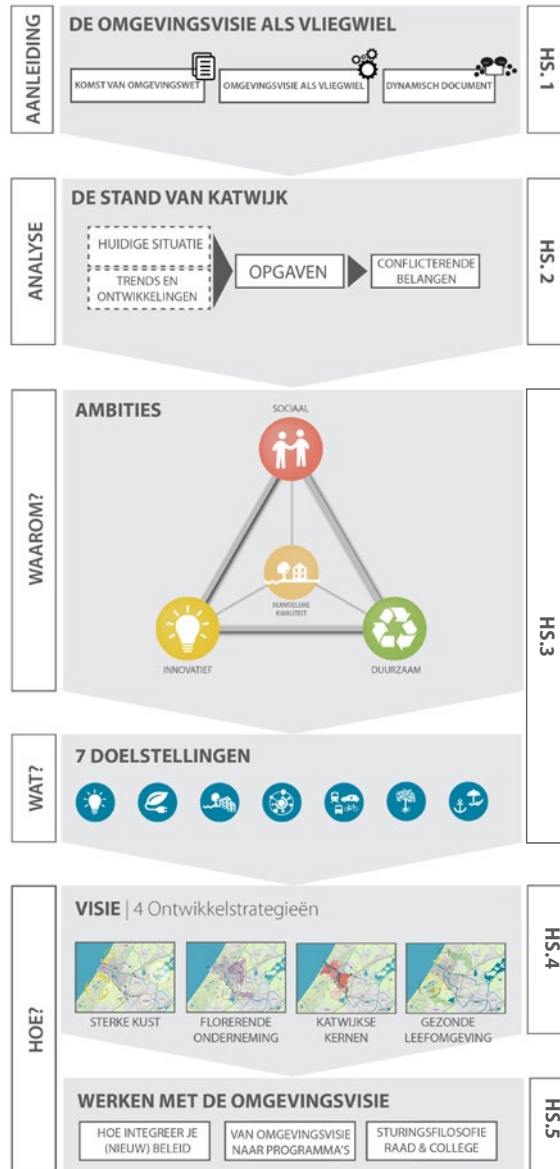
AANLEIDING

DE OMGEVINGSVISIE ALS VLIEGWIEL

KOMST VAN OMGEVINGSWET

OMGEVINGSVISIE ALS VLIEGWIEL

DYNAMISCH DOCUMENT

HS. 1

ANALYSE

DE STAND VAN KATWIJK

HUIDIGE SITUATIE

TRENDS EN ONTWIKKELINGEN

OPGAVEN

CONFLICTERENDE BELANGEN

HS. 2

WAAROM?

AMBITIES

SOCIAAL

RUIMTELIJKE KWALITEIT

INNOVATIEF

DUURZAAM

HS.3

WAT?

7 DOELSTELLINGEN

HOE?

VISIE | 4 Ontwikkelstrategieën

STERKE KUST

FLORERENDE ONDERNEMING

KATWIJKSE KERNEN

GEZONDE LEEFOMGEVING

HS.4

WERKEN MET DE OMGEVINGSVISIE

HOE INTEGREER JE (NIEUW) BELEID

VAN OMGEVINGSVISIE NAAR PROGRAMMA'S

STURINGSFILOSOFIE RAAD & COLLEGE

HS.5